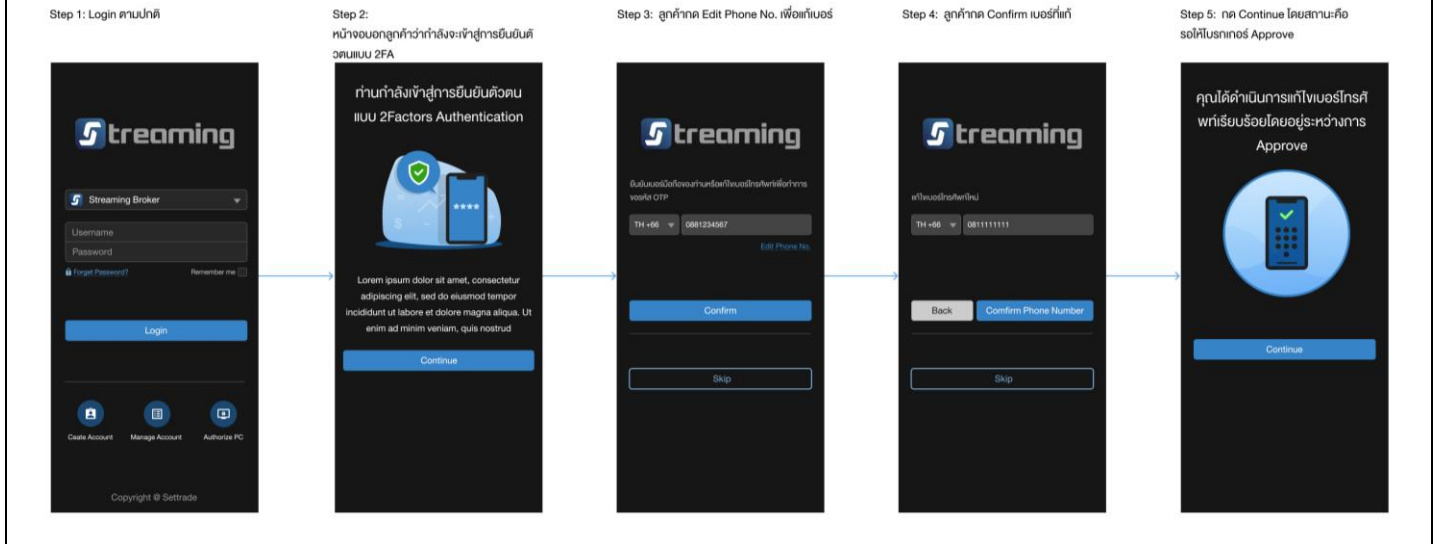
Step 1: Login ตามปกติ

Streaming

Streaming Broker

Username

Password

Forget Password?

Remember me

Login

Ceate Account

Manage Account

Authorize PC

Copyright @ Settrade

Step 2: หน้าจอบอกลูกค้าว่ากำลังจะเข้าสู่การยืนยันตัวตนแบบ 2FA

ท่านกำลังเข้าสู่การยืนยันตัวตน แบบ 2Factors Authentication

****

Lorem ipsum dolor sit amet, consectetur adipiscing elit, sed do eiusmod tempor incididunt ut labore et dolore magna aliqua. Ut enim ad minim veniam, quis nostrud

Continue

Step 3: ลูกค้ากด Edit Phone No. เพื่อแก้เบอร์

Streaming

ยืนยันเบอร์มือถือของท่านหรือแก้ไขเบอร์โทรศัพท์เพื่อทำการขอรหัส OTP

TH +66

0881234567

Edit Phone No.

Confirm

Skip

Step 4: ลูกค้ากด Confirm เบอร์ที่แก้

Streaming

แก้ไขเบอร์โทรศัพท์ใหม่

TH +66

0811111111

Back

Confirm Phone Number

Skip

Step 5: กด Continue โดยสถานะคือรอให้โบรกเกอร์ Approve

คุณได้ดำเนินการแก้ไขเบอร์โทรศัพท์เรียบร้อยโดยอยู่ระหว่างการ Approve

Continue